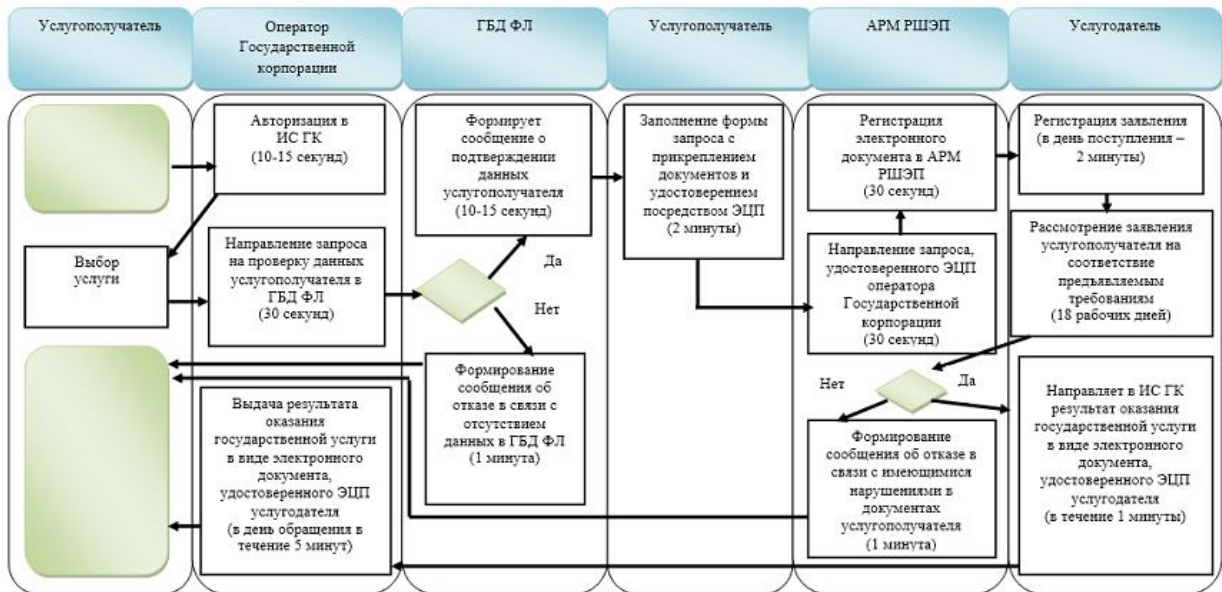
Услугополучатель

Оператор Государственной корпорации

ГБД ФЛ

Услугополучатель

АРМ РШЭП

Услугодатель

Авторизация в ИС ГК (10-15 секунд)

Выбор услуги

Направление запроса на проверку данных услугополучателя в ГБД ФЛ (30 секунд)

Выдача результата оказания государственной услуги в виде электронного документа, удостоверенного ЭЦП услугодателя (в день обращения в течение 5 минут)

Формирует сообщение о подтверждении данных услугополучателя (10-15 секунд)

Да

Нет

Формирование сообщения об отказе в связи с отсутствием данных в ГБД ФЛ (1 минута)

Заполнение формы запроса с прикреплением документов и удостоверением посредством ЭЦП (2 минуты)

Регистрация электронного документа в АРМ РШЭП (30 секунд)

Направление запроса, удостоверенного ЭЦП оператора Государственной корпорации (30 секунд)

Нет

Да

Формирование сообщения об отказе в связи с имеющимися нарушениями в документах услугополучателя (1 минута)

Регистрация заявления (в день поступления – 2 минуты)

Рассмотрение заявления услугополучателя на соответствие предъявляемым требованиям (18 рабочих дней)

Направляет в ИС ГК результат оказания государственной услуги в виде электронного документа, удостоверенного ЭЦП услугодателя (в течение 1 минуты)